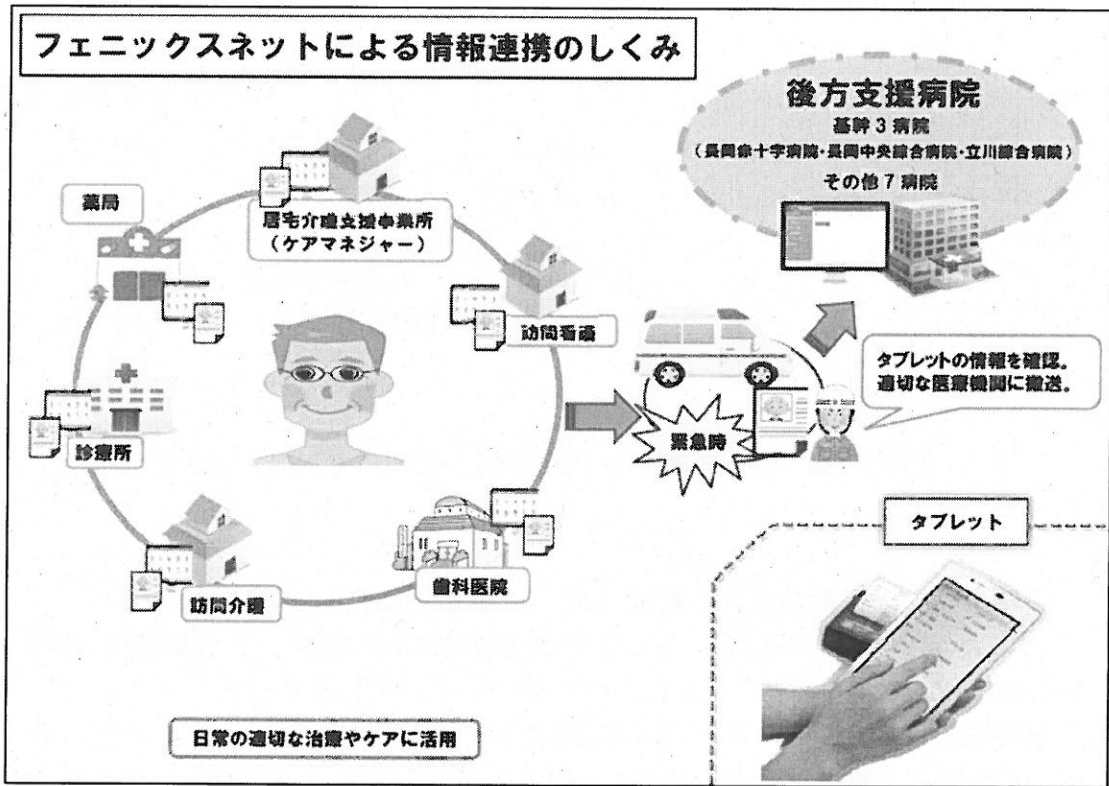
フェニックスネットによる情報連携のしくみ

後方支援病院
基幹3病院
（長岡赤十字病院・長岡中央綜合病院・立川綜合病院）
その他7病院

薬局

居宅介護支援事業所
（ケアマネジャー）

訪問看護

診療所

訪問介護

歯科医院

緊急時

タブレットの情報を確認。
適切な医療機関に搬送。

タブレット

日常の適切な治療やケアに活用